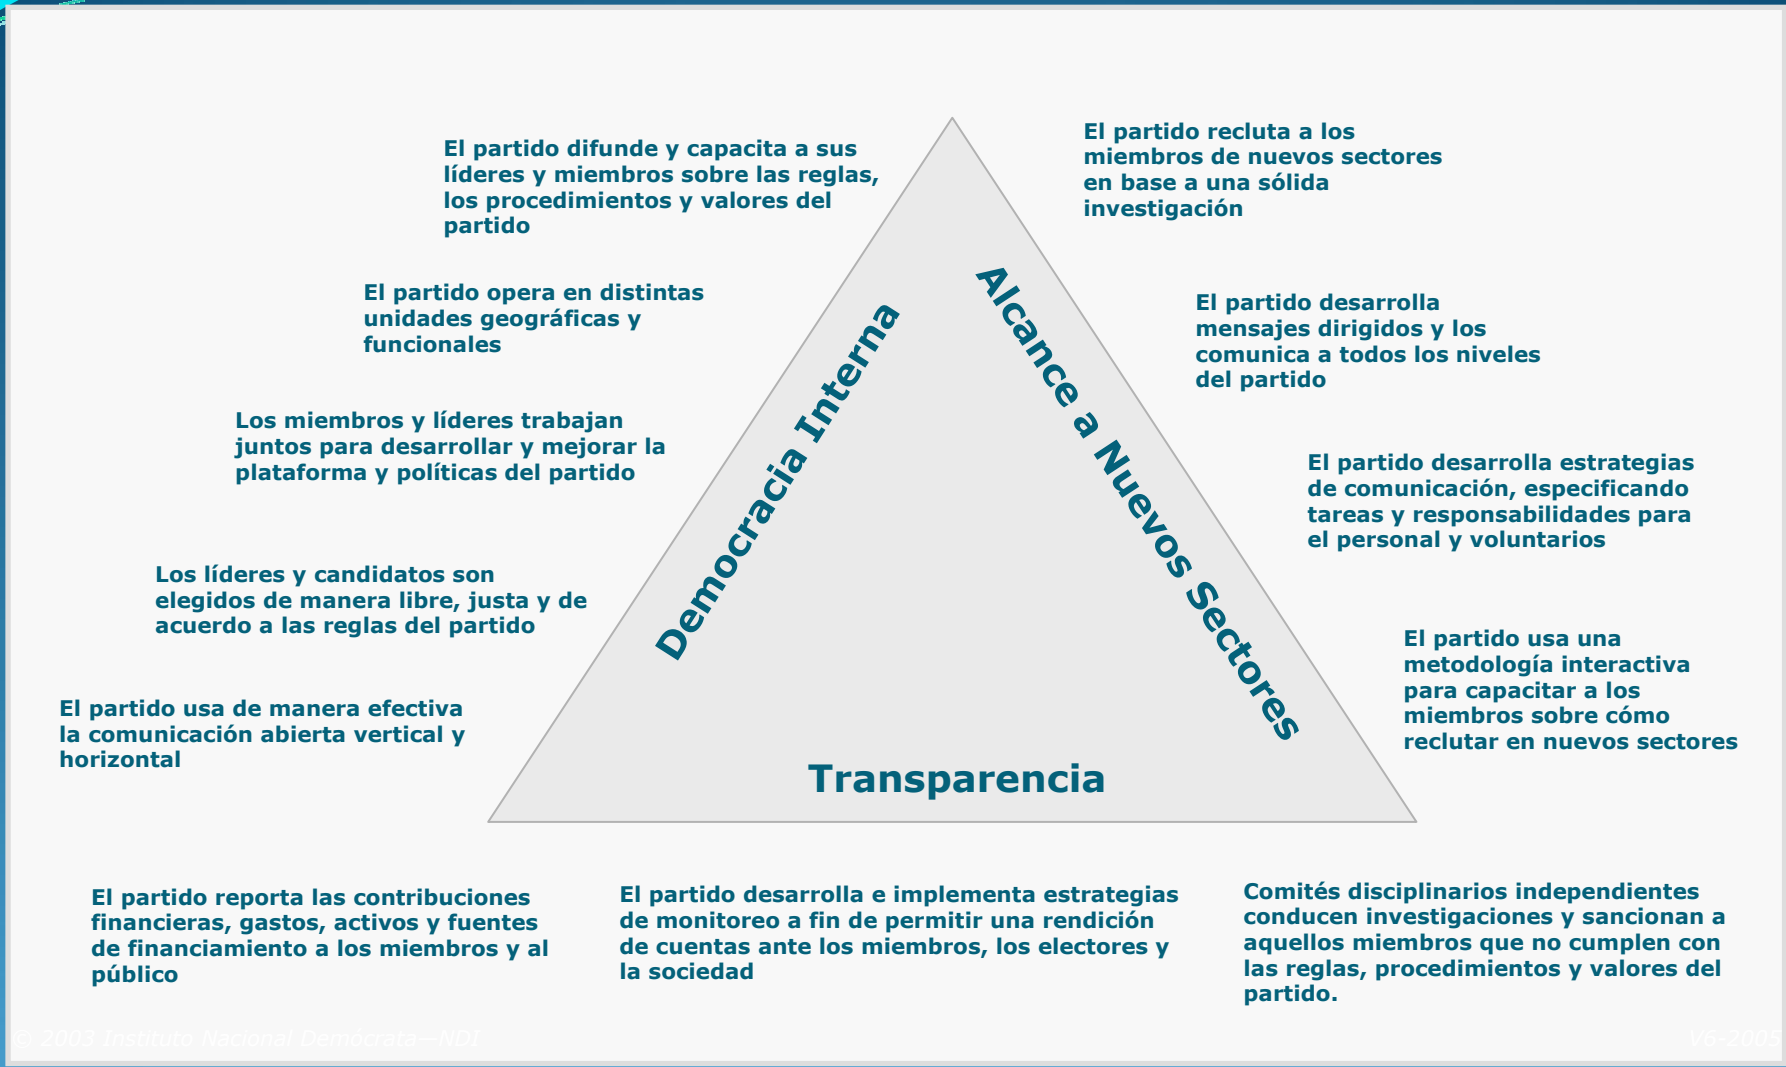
El partido difunde y capacita a sus líderes y miembros sobre las reglas, los procedimientos y valores del partido

El partido opera en distintas unidades geográficas y funcionales

Los miembros y líderes trabajan juntos para desarrollar y mejorar la plataforma y políticas del partido

Los líderes y candidatos son elegidos de manera libre, justa y de acuerdo a las reglas del partido

El partido usa de manera efectiva la comunicación abierta vertical y horizontal

El partido recluta a los miembros de nuevos sectores en base a una sólida investigación

El partido desarrolla mensajes dirigidos y los comunica a todos los niveles del partido

El partido desarrolla estrategias de comunicación, especificando tareas y responsabilidades para el personal y voluntarios

El partido usa una metodología interactiva para capacitar a los miembros sobre cómo reclutar en nuevos sectores

Democracia Interna

Alcance a Nuevos Sectores

Transparencia

El partido reporta las contribuciones financieras, gastos, activos y fuentes de financiamiento a los miembros y al público

El partido desarrolla e implementa estrategias de monitoreo a fin de permitir una rendición de cuentas ante los miembros, los electores y la sociedad

Comités disciplinarios independientes conducen investigaciones y sancionan a aquellos miembros que no cumplen con las reglas, procedimientos y valores del partido.

© 2003 Instituto Nacional Demócrata—NDI

V6-2005